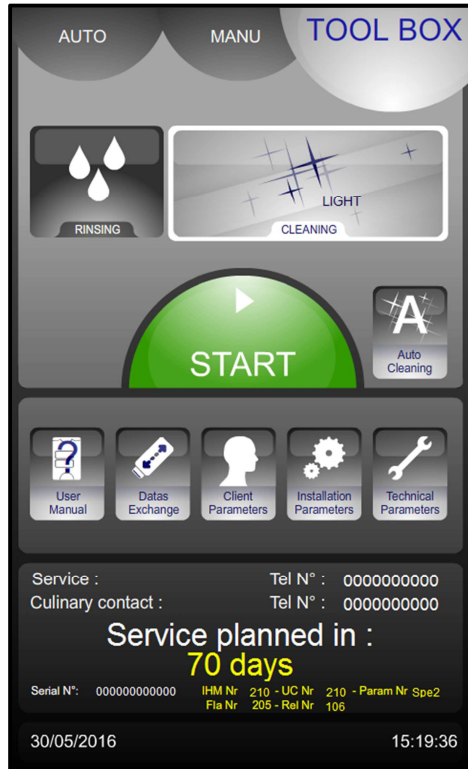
AUTO
MANU
TOOL BOX

RINSING
LIGHT
CLEANING

START
A
Auto Cleaning

User Manual
Datas Exchange
Client Parameters
Installation Parameters
Technical Parameters

Service :
Tel N° : 0000000000
Culinary contact :
Tel N° : 0000000000

Service planned in :
70 days

Serial N°: 000000000000
IHM Nr 210 - UC Nr 210 - Param Nr Spe2
Fla Nr 205 - Rel Nr 106

30/05/2016
15:19:36